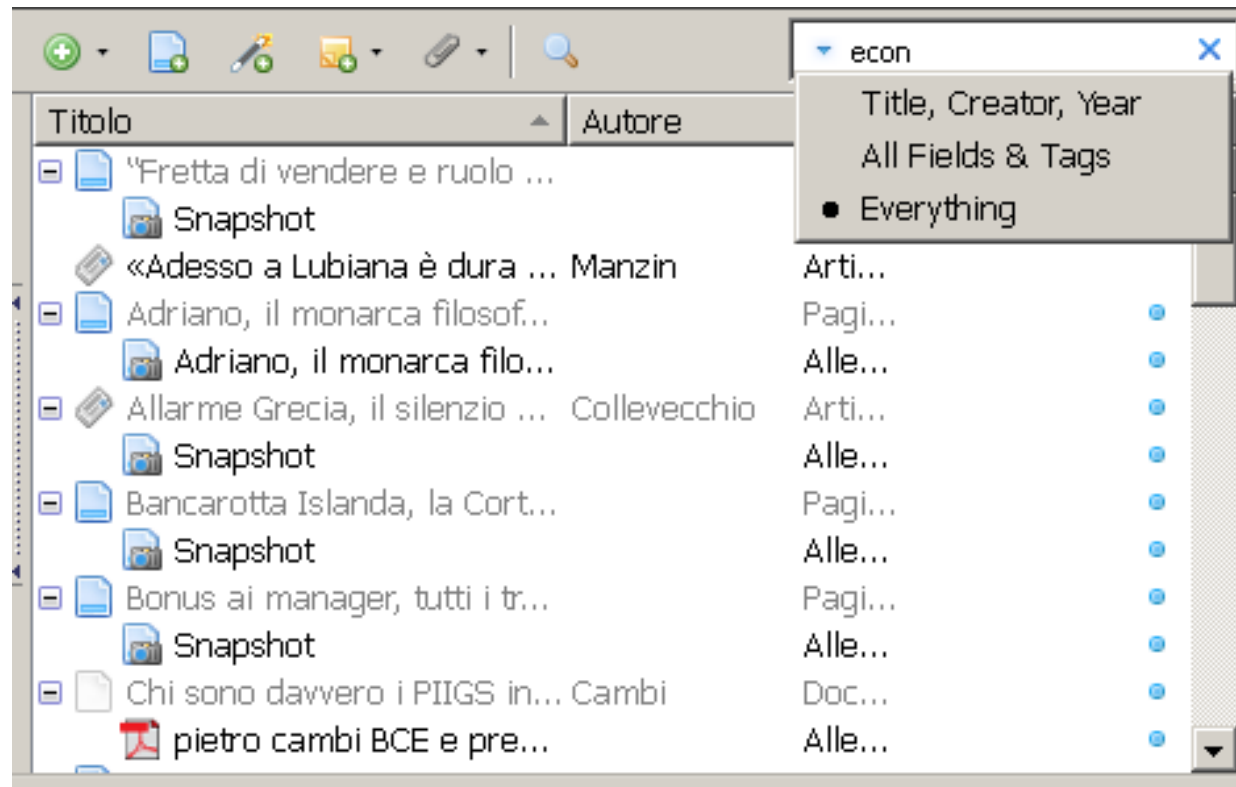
econ

Title, Creator, Year
All Fields & Tags
● Everything

| Titolo | Autore | |
|---|---|---|
| "Fretta di vendere e ruolo ... | | |
| Snapshot | | |
| «Adesso a Lubiana è dura ... | Manzin | Arti... |
| Adriano, il monarca filosof... | | Pagi... |
| Adriano, il monarca filo... | | Alle... |
| Allarme Grecia, il silenzio ... | Collevecchio | Arti... |
| Snapshot | | Alle... |
| Bancarotta Islanda, la Cort... | | Pagi... |
| Snapshot | | Alle... |
| Bonus ai manager, tutti i tr... | | Pagi... |
| Snapshot | | Alle... |
| Chi sono davvero i PIIGS in... | Cambi | Doc... |
| pietro cambi BCE e pre... | | Alle... |